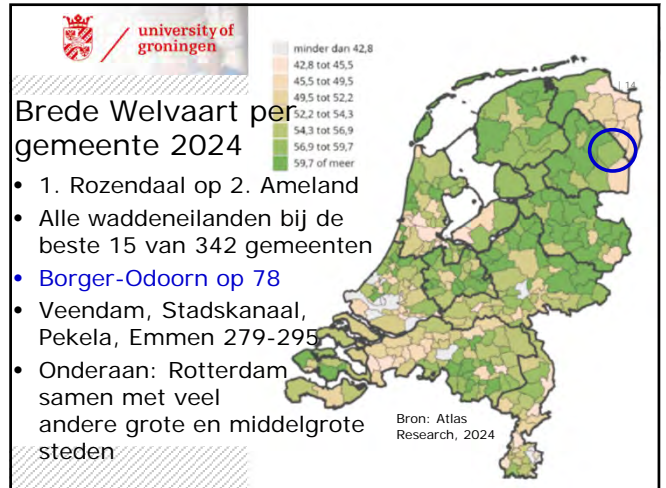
university of groningen

minder dan 42,8
42,8 tot 45,5
45,5 tot 49,5
49,5 tot 52,2
52,2 tot 54,3
54,3 tot 56,9
56,9 tot 59,7
59,7 of meer

| 14

Brede Welvaart per gemeente 2024

- 1. Rozendaal op 2. Ameland
- Alle waddeneilanden bij de beste 15 van 342 gemeenten
- Borger-Odoorn op 78
- Veendam, Stadskanaal, Pekela, Emmen 279-295
- Onderaan: Rotterdam samen met veel andere grote en middelgrote steden

Bron: Atlas Research, 2024